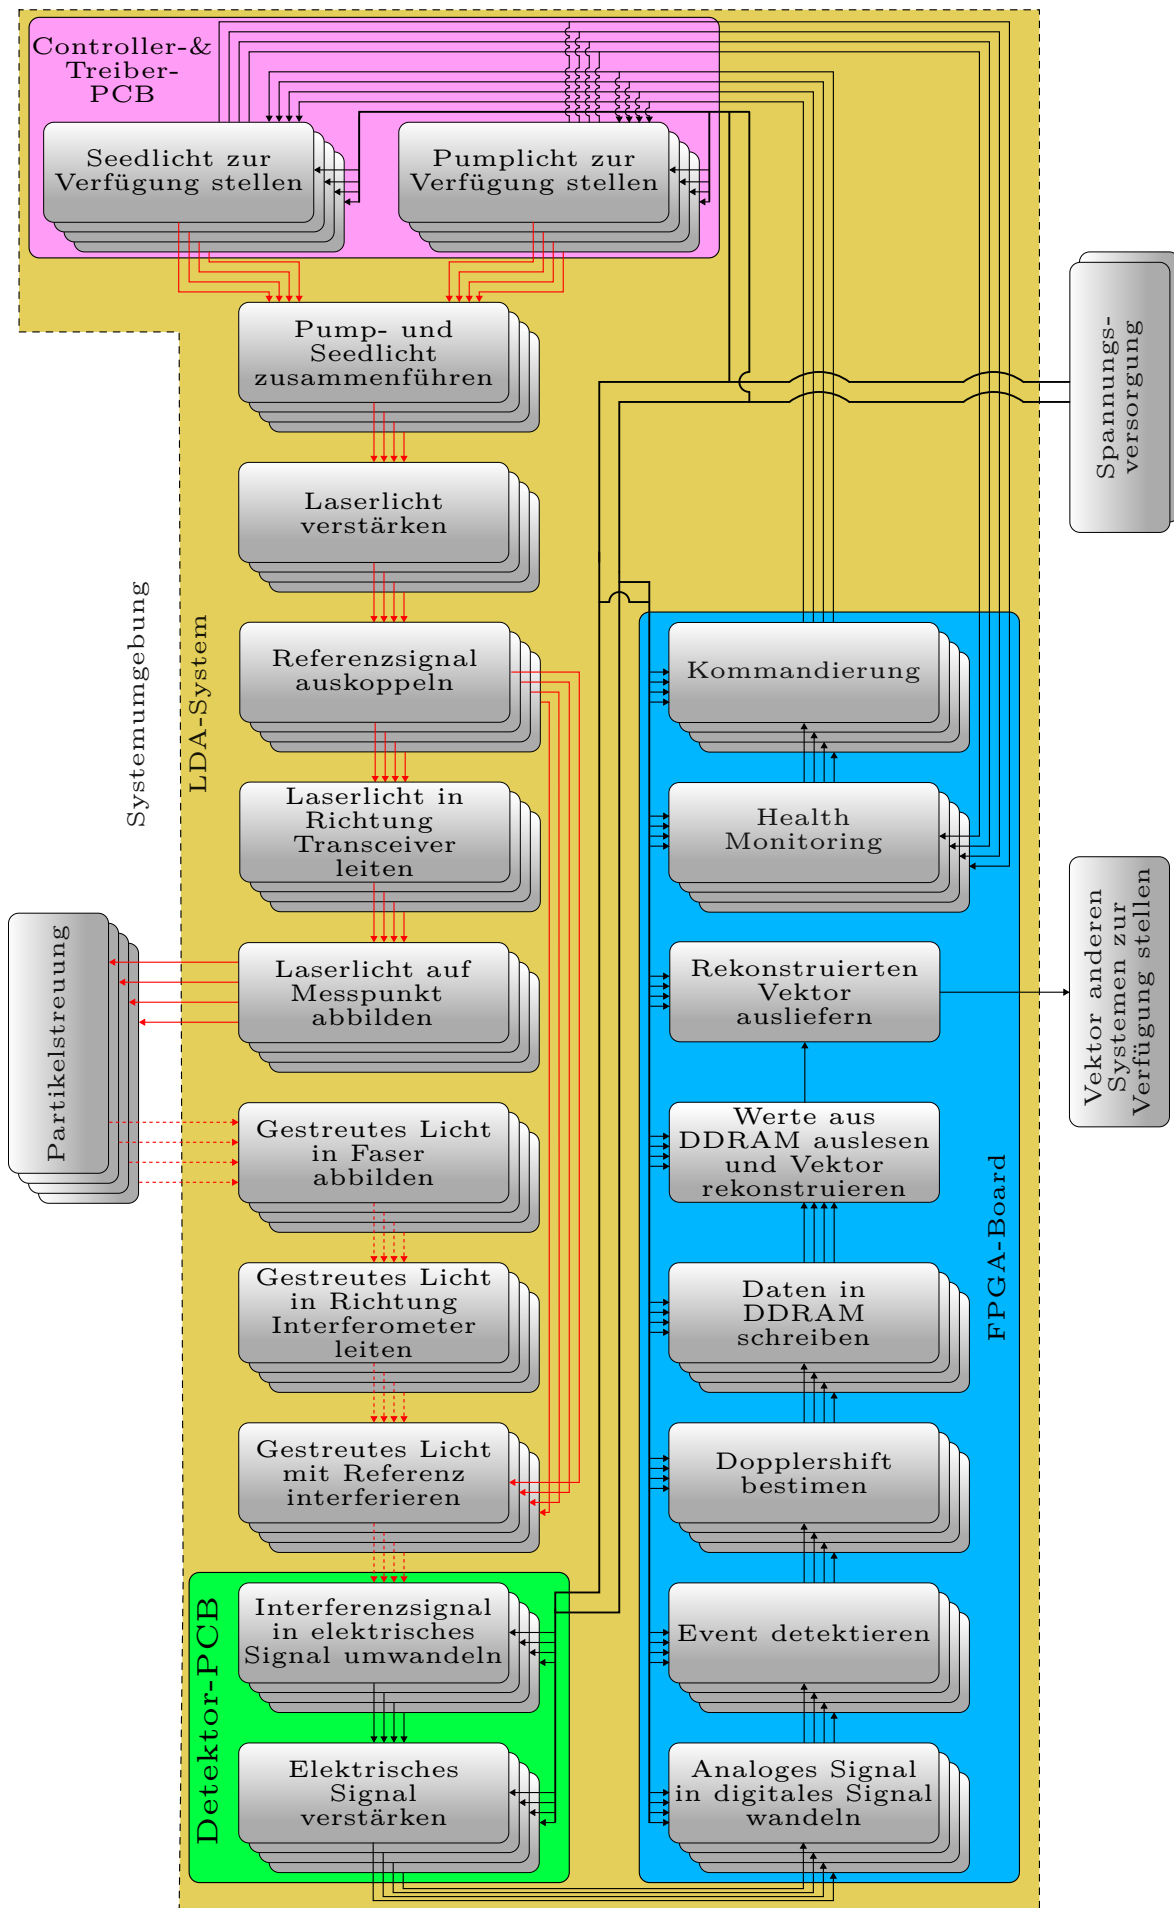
Controller-& Treiber-PCB

Seedlicht zur Verfügung stellen

Pumplicht zur Verfügung stellen

Pump- und Seedlicht zusammenführen

Spannungs-versorgung

Laserlicht verstärken

Systemumgebung

LDA-System

Referenzsignal auskoppeln

Kommandierung

Laserlicht in Richtung Transceiver leiten

Health Monitoring

Partikelstreuung

Laserlicht auf Messpunkt abbilden

Rekonstruierten Vektor ausliefern

Vektor anderen Systemen zur Verfügung stellen

Gestreutes Licht in Faser abbilden

Werte aus DDRAM auslesen und Vektor rekonstruieren

FPGA-Board

Gestreutes Licht in Richtung Interferometer leiten

Daten in DDRAM schreiben

Gestreutes Licht mit Referenz interferieren

Dopplershift bestimen

Detektor-PCB

Interferenzsignal in elektrisches Signal umwandeln

Event detektieren

Elektrisches Signal verstärken

Analoges Signal in digitales Signal wandeln